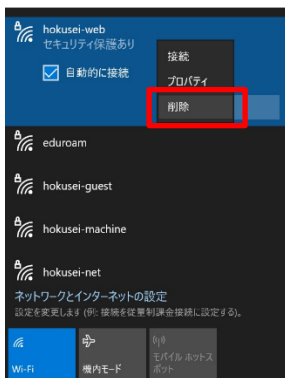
hokusei-web
セキュリティ保護あり

自動的に接続

接続

プロパティ

削除

eduroam

hokusei-guest

hokusei-machine

hokusei-net

ネットワークとインターネットの設定
設定を変更します (例: 接続を従量制課金接続に設定する)。

Wi-Fi

機内モード

モバイル ホットスポット